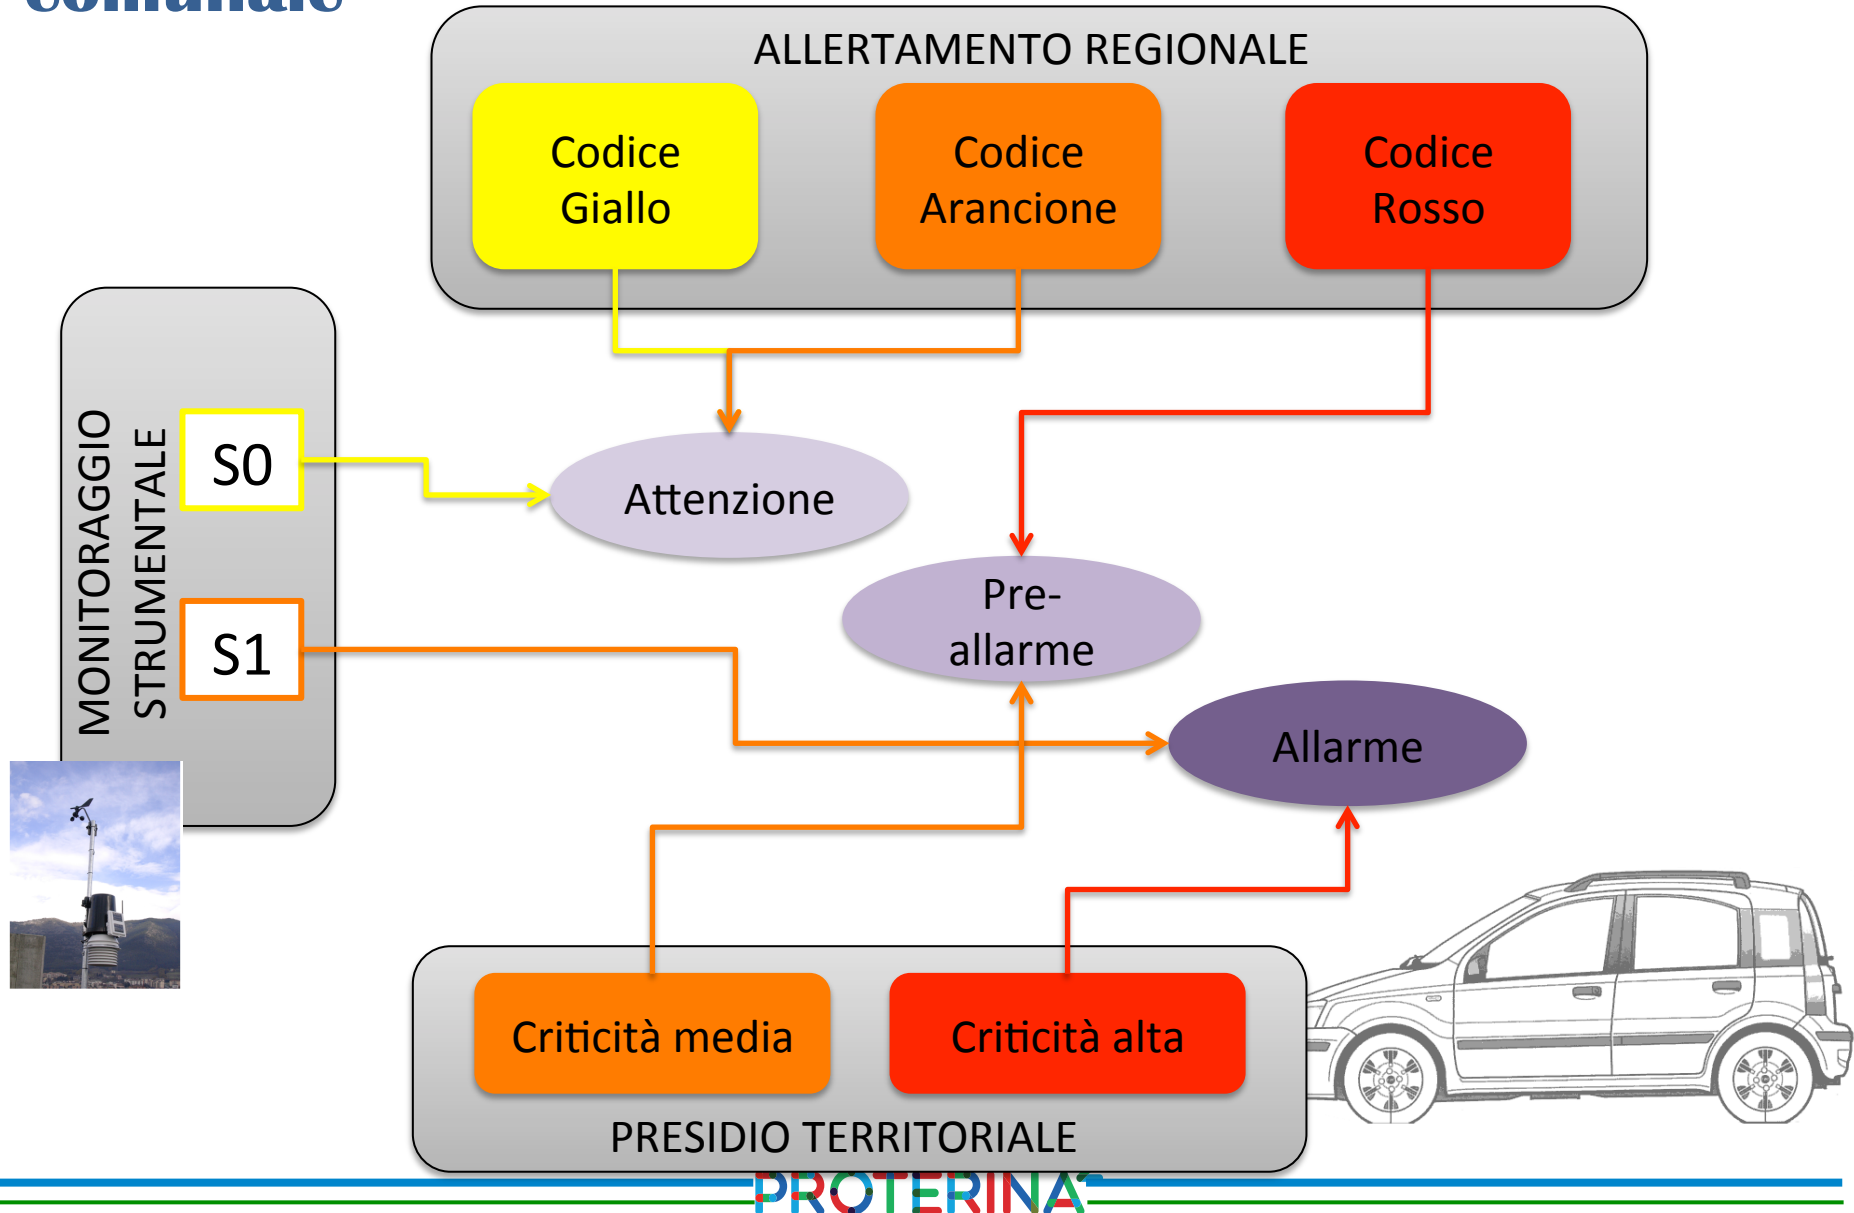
comunale

ALLERTAMENTO REGIONALE

Codice Giallo

Codice Arancione

Codice Rosso

MONITORAGGIO STRUMENTALE

S0

S1

Attenzione

Pre-allarme

Allarme

Criticità media

Criticità alta

PRESIDIO TERRITORIALE

PROTERINA